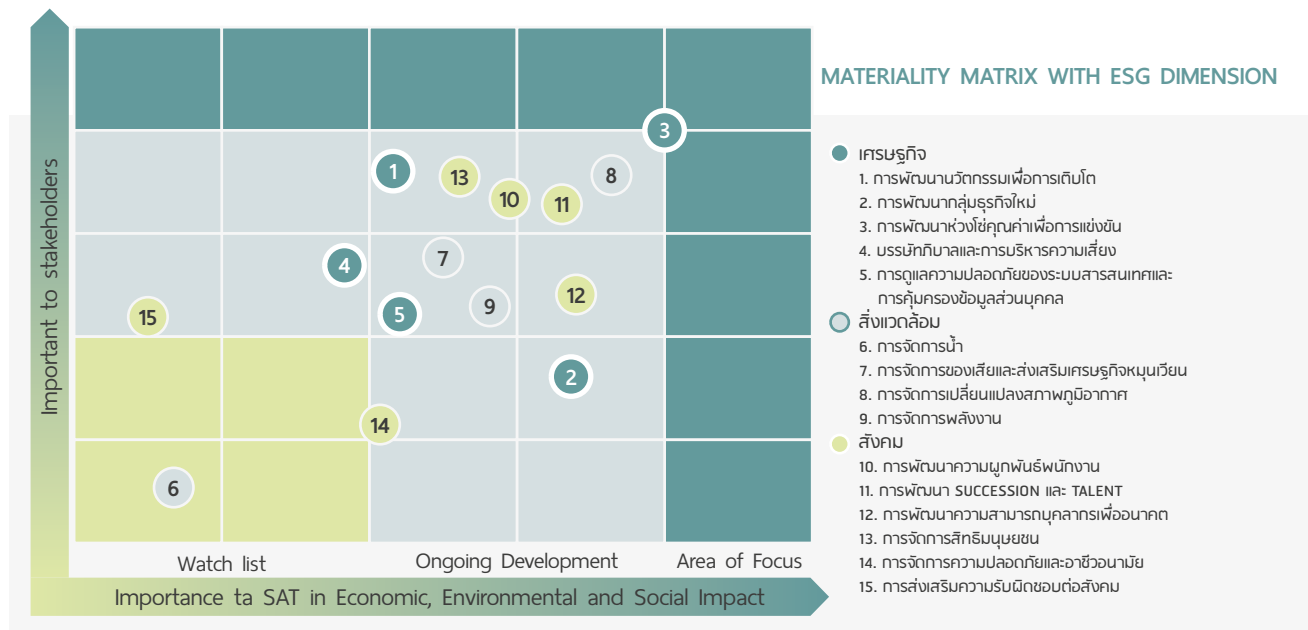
Important to stakeholders

1
13
10
11
8
3
4
7
15
5
9
12
2
14
6

Watch list
Ongoing Development
Area of Focus

Importance ta SAT in Economic, Environmental and Social Impact

MATERIALITY MATRIX WITH ESG DIMENSION

เศรษฐกิจ
1. การพัฒนานวัตกรรมเพื่อการเติบโต
2. การพัฒนากลุ่มธุรกิจใหม่
3. การพัฒนาห่วงโซ่คุณค่าเพื่อการแข่งขัน
4. บรรษัทภิบาลและการบริหารความเสี่ยง
5. การดูแลความปลอดภัยของระบบสารสนเทศและการคุ้มครองข้อมูลส่วนบุคคล
สิ่งแวดล้อม
6. การจัดการน้ำ
7. การจัดการของเสียและส่งเสริมเศรษฐกิจหมุนเวียน
8. การจัดการเปลี่ยนแปลงสภาพภูมิอากาศ
9. การจัดการพลังงาน
สังคม
10. การพัฒนาความผูกพันธ์พนักงาน
11. การพัฒนา SUCCESSION และ TALENT
12. การพัฒนาความสามารถบุคลากรเพื่ออนาคต
13. การจัดการสิทธิมนุษยชน
14. การจัดการความปลอดภัยและอาชีวอนามัย
15. การส่งเสริมความรับผิดชอบต่อสังคม